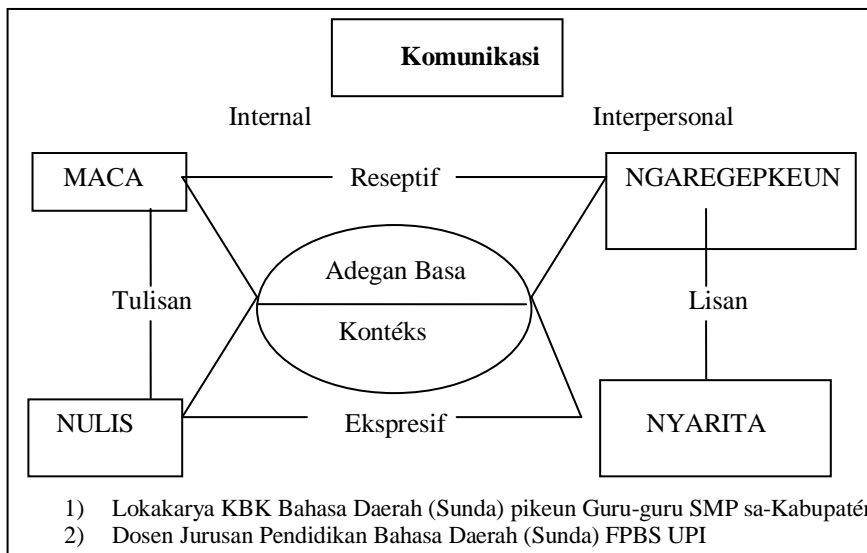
Komunikasi

Internal

Interpersonal

MACA

Reseptif

NGAREGEPKEUN

Adegan Basa

Tulisan

Lisan

Kontéks

NULIS

Ekspresif

NYARITA

1) Lokakarya KBK Bahasa Daerah (Sunda) pikeun Guru-guru SMP sa-Kabupatén

2) Dosen Jurusan Pendidikan Bahasa Daerah (Sunda) FPBS UPI